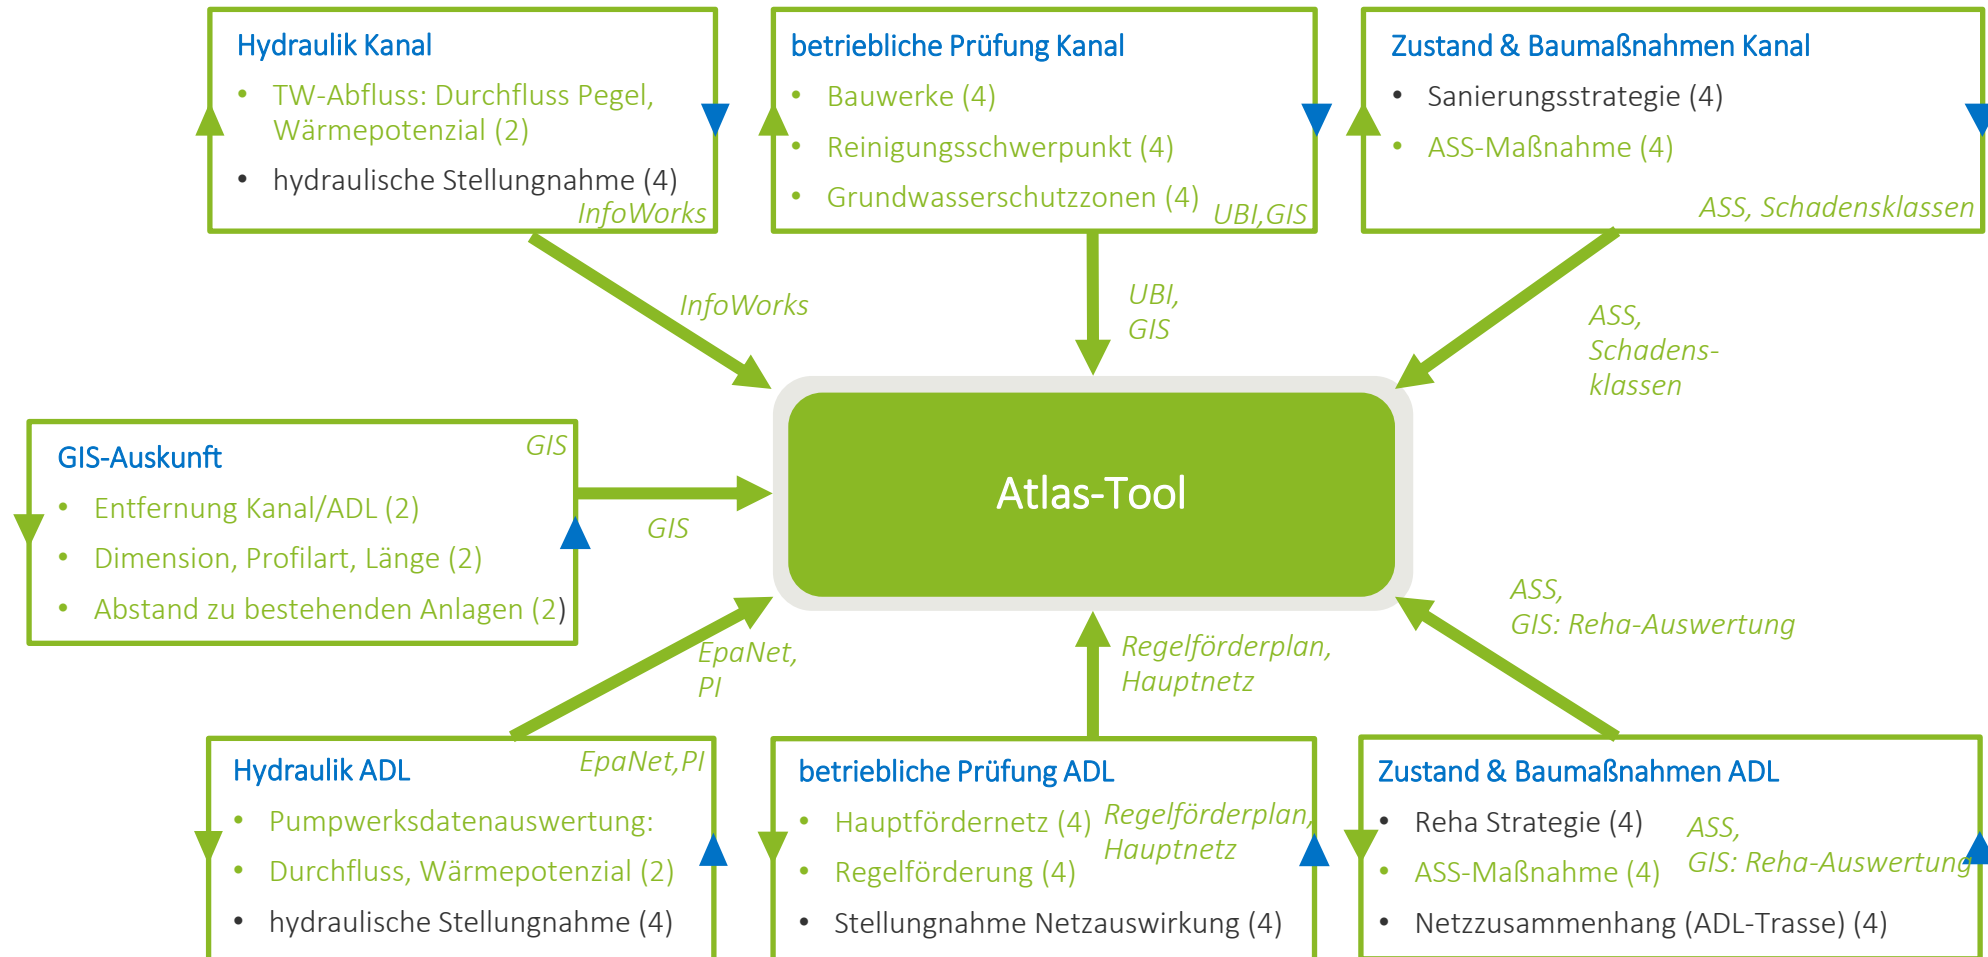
Hydraulik Kanal
- TW-Abfluss: Durchfluss Pegel, Wärmepotenzial (2)
- hydraulische Stellungnahme (4)
InfoWorks

betriebliche Prüfung Kanal
- Bauwerke (4)
- Reinigungsschwerpunkt (4)
- Grundwasserschutzzonen (4)
UBI,GIS

Zustand & Baumaßnahmen Kanal
- Sanierungsstrategie (4)
- ASS-Maßnahme (4)
ASS, Schadensklassen

InfoWorks

UBI, GIS

ASS, Schadens-klassen

GIS-Auskunft
GIS
- Entfernung Kanal/ADL (2)
- Dimension, Profilart, Länge (2)
- Abstand zu bestehenden Anlagen (2)

GIS

Atlas-Tool

ASS, GIS: Reha-Auswertung

EpaNet, PI

Regelförderplan, Hauptnetz

Hydraulik ADL
EpaNet,PI
- Pumpwerksdatenauswertung:
- Durchfluss, Wärmepotenzial (2)
- hydraulische Stellungnahme (4)

betriebliche Prüfung ADL
- Hauptfördernetz (4)
- Regelförderung (4)
- Stellungnahme Netzauswirkung (4)
Regelförderplan, Hauptnetz

Zustand & Baumaßnahmen ADL
- Reha Strategie (4)
- ASS-Maßnahme (4)
- Netzzusammenhang (ADL-Trasse) (4)
ASS, GIS: Reha-Auswertung